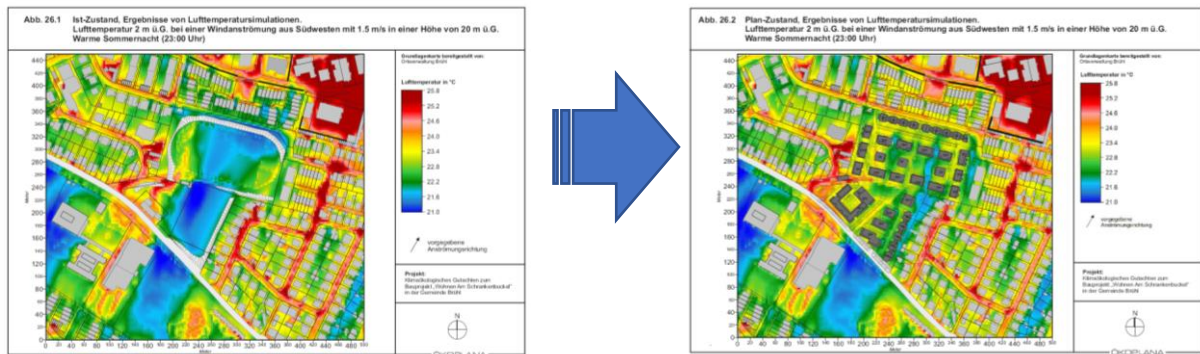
Abb. 26.1 Ist-Zustand, Ergebnisse von Lufttemperatursimulationen.
Lufttemperatur 2 m ü.G. bei einer Windanströmung aus Südwesten mit 1.5 m/s in einer Höhe von 20 m ü.G.
Warme Sommernacht (23:00 Uhr)

440
420
400
380
360
340
320
300
280
260
240
220
200
180
160
140
120
100
80
60
40
20
0

Meter

0 20 40 60 80 100 120 140 160 180 200 220 240 260 280 300 320 340 360 380 400 420 440 460 480

Meter

Grundlagenkarte bereitgestellt von:
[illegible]

Lufttemperatur in °C
25.8
25.2
24.6
24.0
23.4
22.8
22.2
21.6
21.0

vorgegebene Anströmungsrichtung

Projekt:
Klimaökologisches Gutachten zum Bauprojekt „Wohnen Am Schrankenbuckel" in der Gemeinde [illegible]

N

ÖKOPLANA

Abb. 26.2 Plan-Zustand, Ergebnisse von Lufttemperatursimulationen.
Lufttemperatur 2 m ü.G. bei einer Windanströmung aus Südwesten mit 1.5 m/s in einer Höhe von 20 m ü.G.
Warme Sommernacht (23:00 Uhr)

440
420
400
380
360
340
320
300
280
260
240
220
200
180
160
140
120
100
80
60
40
20
0

Meter

0 20 40 60 80 100 120 140 160 180 200 220 240 260 280 300 320 340 360 380 400 420 440 460 480

Meter

Grundlagenkarte bereitgestellt von:
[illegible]

Lufttemperatur in °C
25.8
25.2
24.6
24.0
23.4
22.8
22.2
21.6
21.0

vorgegebene Anströmungsrichtung

Projekt:
Klimaökologisches Gutachten zum Bauprojekt „Wohnen Am Schrankenbuckel" in der Gemeinde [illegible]

N

ÖKOPLANA